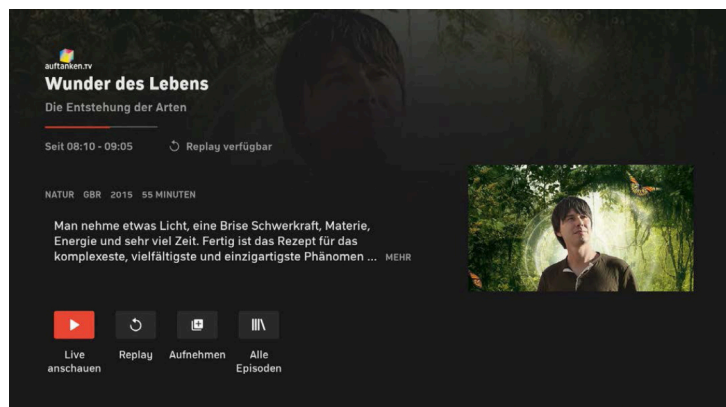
auftanken.tv

Wunder des Lebens

Die Entstehung der Arten

Seit 08:10 - 09:05

Replay verfügbar

NATUR GBR 2015 55 MINUTEN

Man nehme etwas Licht, eine Brise Schwerkraft, Materie, Energie und sehr viel Zeit. Fertig ist das Rezept für das komplexeste, vielfältigste und einzigartigste Phänomen ... MEHR

Live anschauen

Replay

Aufnehmen

Alle Episoden